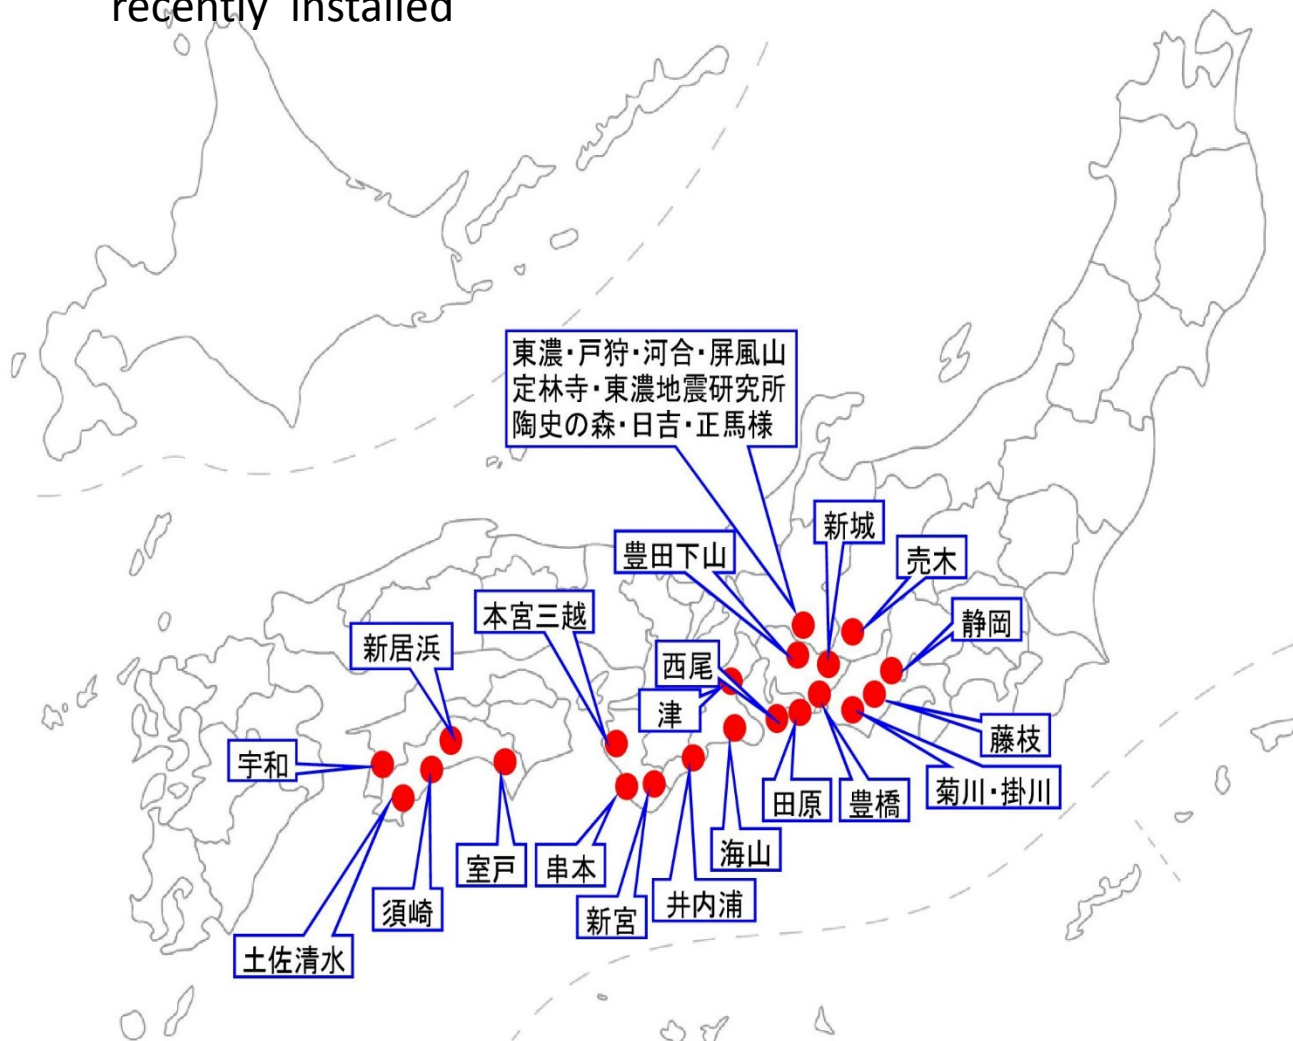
recently installed

東濃・戸狩・河合・屏風山
定林寺・東濃地震研究所
陶史の森・日吉・正馬様

新城

売木

豊田下山

静岡

本宮三越

新居浜

西尾

津

藤枝

宇和

菊川・掛川

田原

豊橋

海山

室戸

串本

須崎

井内浦

新宮

土佐清水